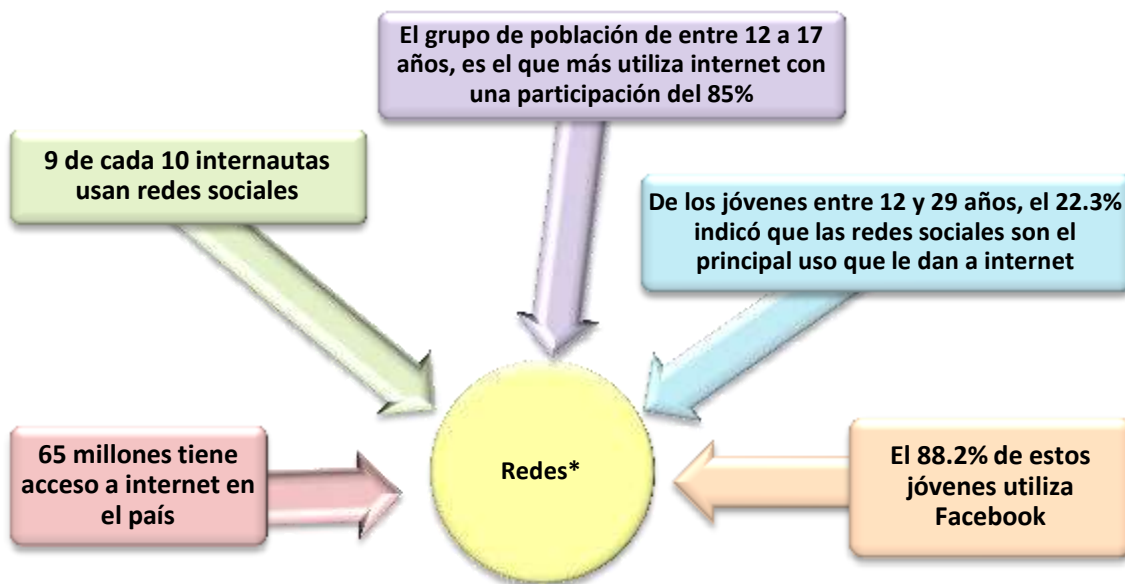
El grupo de población de entre 12 a 17 años, es el que más utiliza internet con una participación del 85%

9 de cada 10 internautas usan redes sociales

De los jóvenes entre 12 y 29 años, el 22.3% indicó que las redes sociales son el principal uso que le dan a internet

65 millones tiene acceso a internet en el país

Redes*

El 88.2% de estos jóvenes utiliza Facebook